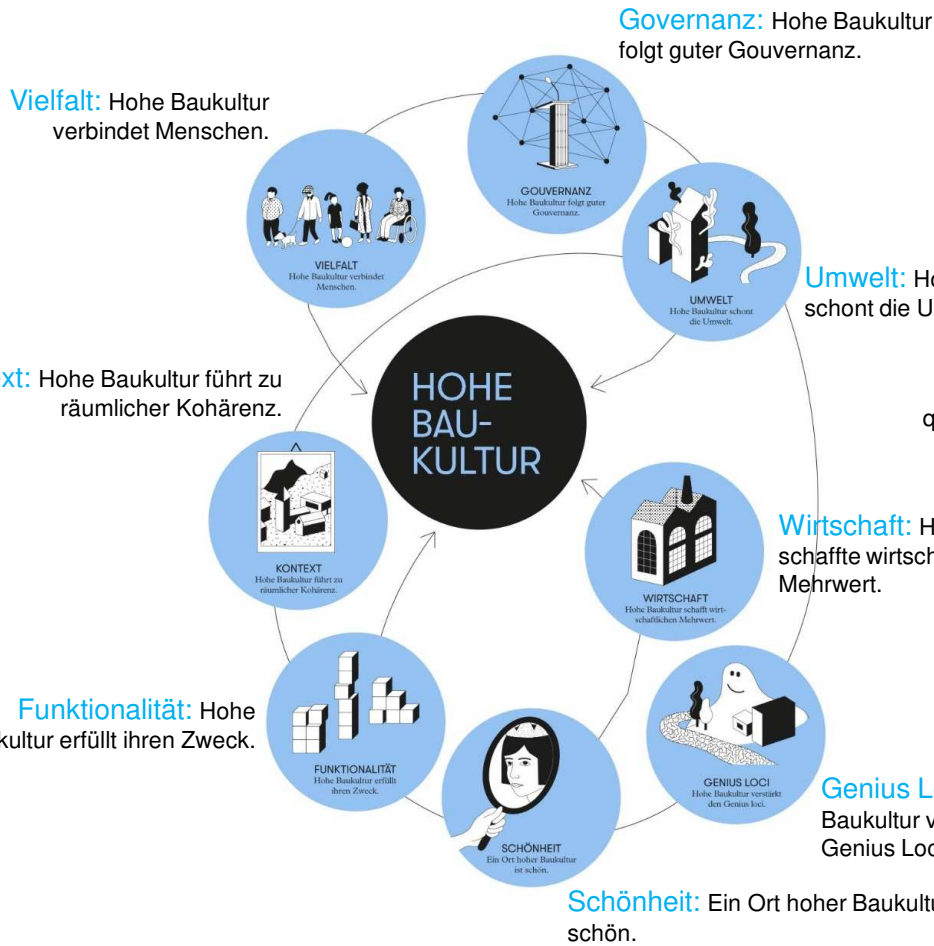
Governanz: Hohe Baukultur folgt guter Gouvernanz.

Vielfalt: Hohe Baukultur verbindet Menschen.

GOUVERNANZ
Hohe Baukultur folgt guter Gouvernanz.

VIELFALT
Hohe Baukultur verbindet Menschen.

UMWELT
Hohe Baukultur schont die Umwelt.

Umwelt: Ho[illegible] schont die U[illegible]

xt: Hohe Baukultur führt zu räumlicher Kohärenz.

HOHE BAU-KULTUR

q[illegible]

KONTEXT
Hohe Baukultur führt zu räumlicher Kohärenz.

WIRTSCHAFT
Hohe Baukultur schafft wirtschaftlichen Mehrwert.

Wirtschaft: H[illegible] schaffte wirtsch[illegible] Mehrwert.

Funktionalität: Hohe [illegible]kultur erfüllt ihren Zweck.

FUNKTIONALITÄT
Hohe Baukultur erfüllt ihren Zweck.

SCHÖNHEIT
Ein Ort hoher Baukultur ist schön.

GENIUS LOCI
Hohe Baukultur verstärkt den Genius loci.

Genius L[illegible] Baukultur v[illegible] Genius Loc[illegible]

Schönheit: Ein Ort hoher Baukultu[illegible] schön.